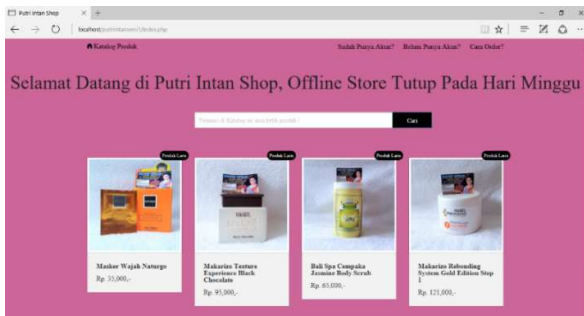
Putri Intan Shop

localhost/putriintan/index.php

Katalog Produk

Sudah Punya Akun? Belum Punya Akun? Cara Order?

Selamat Datang di Putri Intan Shop, Offline Store Tutup Pada Hari Minggu

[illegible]

Cari

Produk Laris

Masker Wajah Naturgo

Rp. 35,000,-

Produk Laris

Makarizo Texture Experience Black Chocolate

Rp. 95,000,-

Produk Laris

Bali Spa Cempaka Jasmine Body Scrub

Rp. 65,000,-

Produk Laris

Makarizo Rebonding System Gold Edition Step 1

Rp. 125,000,-